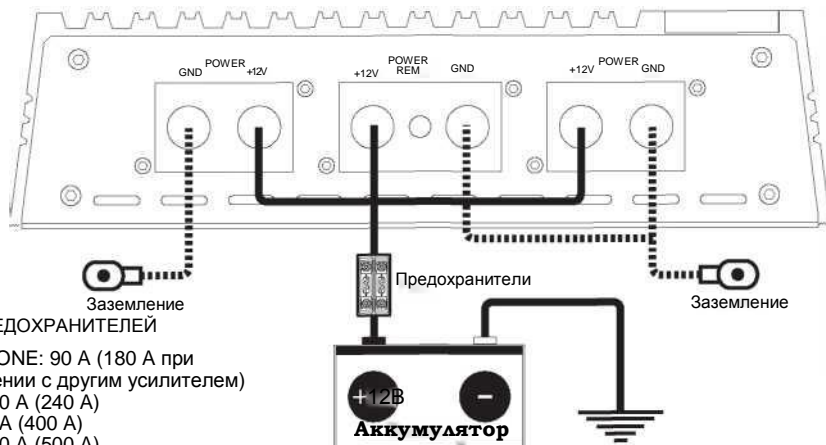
GND POWER +12V
+12V POWER REM GND
+12V POWER GND

Предохранители

Заземление

Заземление

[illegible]ЕДОХРАНИТЕЛЕЙ

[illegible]ONE: 90 А (180 А при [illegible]ении с другим усилителем)
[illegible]0 А (240 А)
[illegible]А (400 А)
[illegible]0 А (500 А)

+12В
–
Аккумулятор